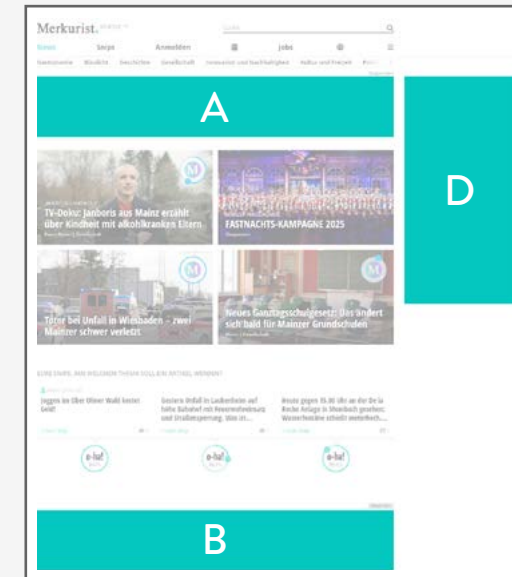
Merkurist

News

Snips

Anmelden

Jobs

A

D

TV-Doku: Janboris aus Mainz erzählt über Kindheit mit alkoholkranken Eltern

FASTNACHTS-KAMPAGNE 2025

Toter bei Unfall in Wiesbaden – zwei Mainzer schwer verletzt

Neues Ganztagsschulgesetz: Das ändert sich bald für Mainzer Grundschulen

B